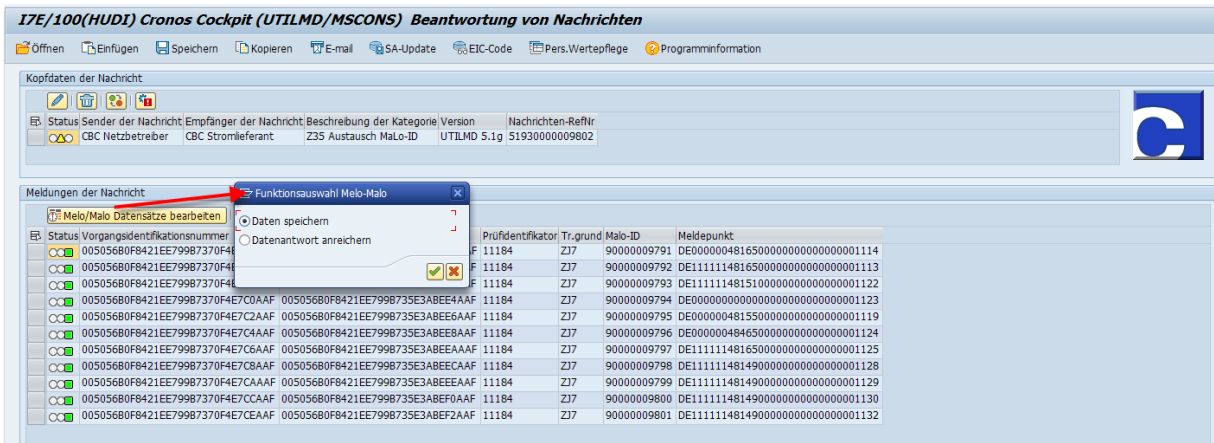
I7E/100(HUDI) Cronos Cockpit (UTILMD/MSCONS) Beantwortung von Nachrichten

Öffnen Einfügen Speichern Kopieren E-mail SA-Update EIC-Code Pers.Wertepflege Programminformation

Kopfdaten der Nachricht

| Status | Sender der Nachricht | Empfänger der Nachricht | Beschreibung der Kategorie | Version | Nachrichten-RefNr |
|---|---|---|---|---|---|
| | CBC Netzbetreiber | CBC Stromlieferant | Z35 Austausch MaLo-ID | UTILMD 5.1g | 51930000009802 |

Meldungen der Nachricht

Melo/Malo Datensätze bearbeiten

Funktionsauswahl Melo-Malo

Daten speichern
Datenantwort anreichern

| Status | Vorgangsidentifikationsnummer | | Prüfidentifikator | Tr.grund | Malo-ID | Meldepunkt |
|---|---|---|---|---|---|---|
| | 005056B0F8421EE799B7370F4E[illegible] | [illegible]AF | 11184 | ZJ7 | 90000009791 | DE00000481650000000000000001114 |
| | 005056B0F8421EE799B7370F4E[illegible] | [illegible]AF | 11184 | ZJ7 | 90000009792 | DE11111481650000000000000001113 |
| | 005056B0F8421EE799B7370F4E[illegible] | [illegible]AF | 11184 | ZJ7 | 90000009793 | DE11111481510000000000000001122 |
| | 005056B0F8421EE799B7370F4E7C0AAF | 005056B0F8421EE799B735E3ABEE4AAF | 11184 | ZJ7 | 90000009794 | DE00000048000000000000000001123 |
| | 005056B0F8421EE799B7370F4E7C2AAF | 005056B0F8421EE799B735E3ABEE6AAF | 11184 | ZJ7 | 90000009795 | DE00000481550000000000000001119 |
| | 005056B0F8421EE799B7370F4E7C4AAF | 005056B0F8421EE799B735E3ABEE8AAF | 11184 | ZJ7 | 90000009796 | DE00000484650000000000000001124 |
| | 005056B0F8421EE799B7370F4E7C6AAF | 005056B0F8421EE799B735E3ABEEAAAF | 11184 | ZJ7 | 90000009797 | DE11111481650000000000000001125 |
| | 005056B0F8421EE799B7370F4E7C8AAF | 005056B0F8421EE799B735E3ABEECAAF | 11184 | ZJ7 | 90000009798 | DE11111481490000000000000001128 |
| | 005056B0F8421EE799B7370F4E7CAAAF | 005056B0F8421EE799B735E3ABEEEAAF | 11184 | ZJ7 | 90000009799 | DE11111481490000000000000001129 |
| | 005056B0F8421EE799B7370F4E7CCAAF | 005056B0F8421EE799B735E3ABEF0AAF | 11184 | ZJ7 | 90000009800 | DE11111481490000000000000001130 |
| | 005056B0F8421EE799B7370F4E7CEAAF | 005056B0F8421EE799B735E3ABEF2AAF | 11184 | ZJ7 | 90000009801 | DE11111481490000000000000001132 |